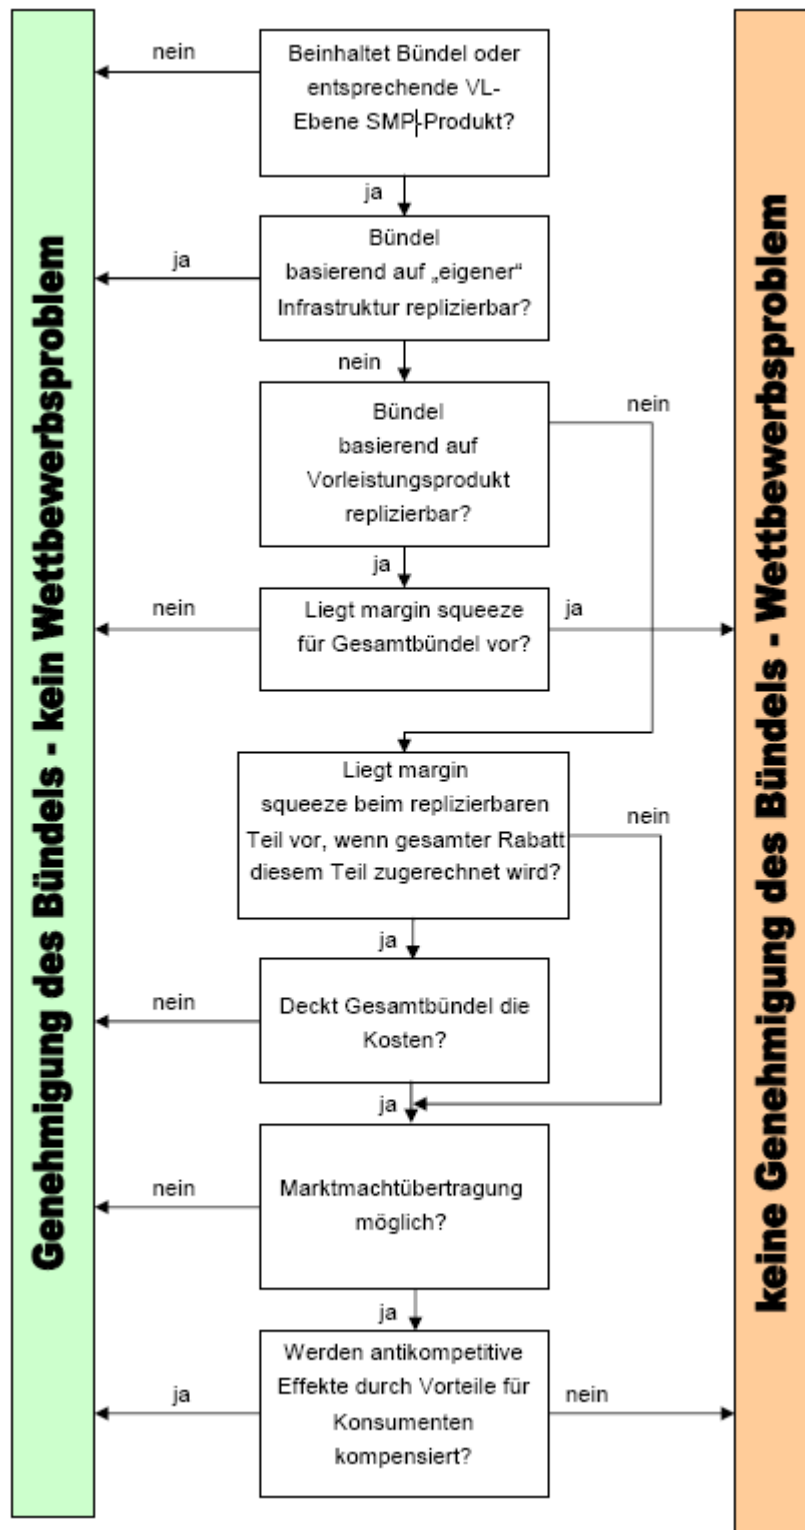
Genehmigung des Bündels - kein Wettbewerbsproblem

nein

Beinhaltet Bündel oder entsprechende VL-Ebene SMP-Produkt?

ja

ja

Bündel basierend auf „eigener“ Infrastruktur replizierbar?

nein

nein

Bündel basierend auf Vorleistungsprodukt replizierbar?

ja

nein

Liegt margin squeeze für Gesamtbündel vor?

ja

Liegt margin squeeze beim replizierbaren Teil vor, wenn gesamter Rabatt diesem Teil zugerechnet wird?

nein

ja

nein

Deckt Gesamtbündel die Kosten?

ja

nein

Marktmachtübertragung möglich?

ja

ja

Werden antikompetitive Effekte durch Vorteile für Konsumenten kompensiert?

nein

keine Genehmigung des Bündels - Wettbewerbsproblem